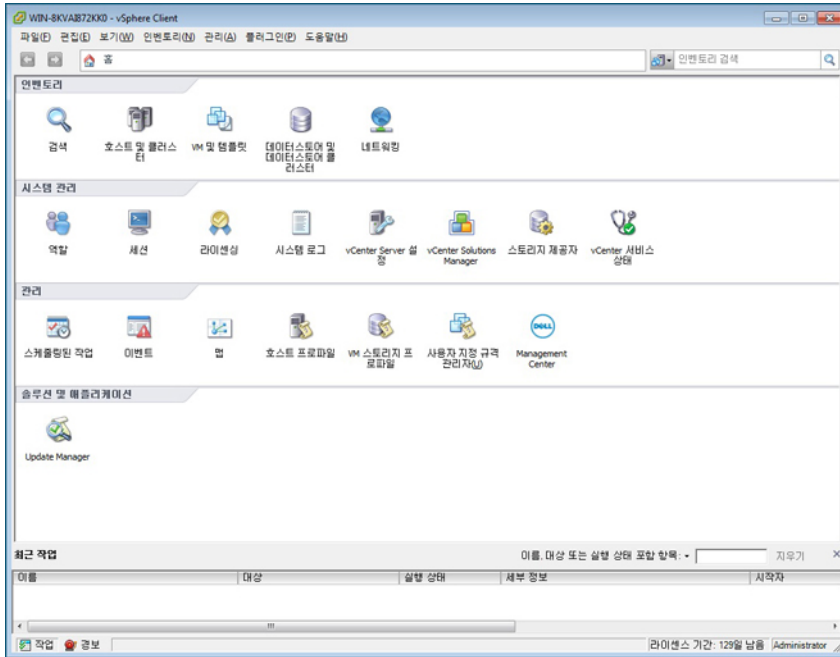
WIN-8KVA8872KK0 - vSphere Client

파일(F) 편집(E) 보기(W) 인벤토리(N) 관리(A) 플러그인(P) 도움말(H)

홈

인벤토리 검색

인벤토리

검색

호스트 및 클러스터

VM 및 템플릿

데이터스토어 및 데이터스토어 클러스터

네트워킹

시스템 관리

역할

세션

라이센싱

시스템 로그

vCenter Server 설정

vCenter Solutions Manager

스토리지 제공자

vCenter 서비스 상태

관리

스케줄링된 작업

이벤트

맵

호스트 프로파일

VM 스토리지 프로파일

사용자 지정 규격 관리자(U)

Management Center

솔루션 및 애플리케이션

Update Manager

최근 작업

이름, 대상 또는 실행 상태 포함 항목: ▾

지우기

×

| 이름 | 대상 | 실행 상태 | 세부 정보 | 시작자 |
|---|---|---|---|---|

작업

경보

라이센스 기간: 129일 남음

Administrator